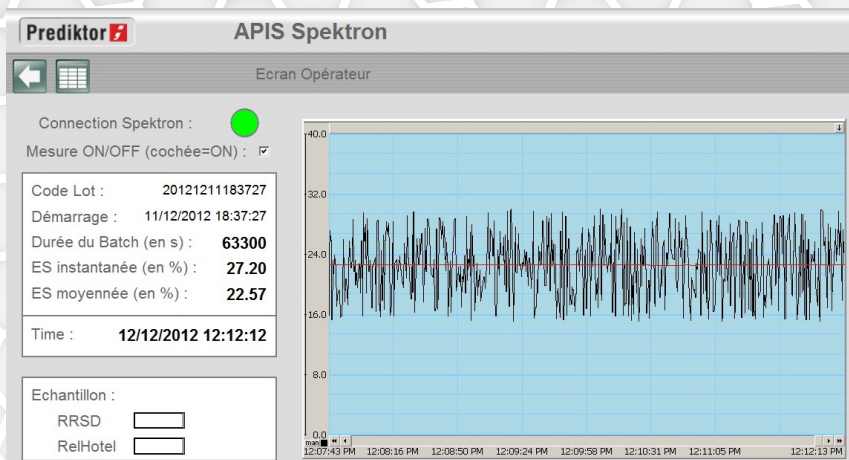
Prediktor

APIS Spektron

Ecran Opérateur

Connection Spektron :

Mesure ON/OFF (cochée=ON) : ☑

Code Lot : 20121211183727

Démarrage : 11/12/2012 18:37:27

Durée du Batch (en s) : 63300

ES instantanée (en %) : 27.20

ES moyennée (en %) : 22.57

Time : 12/12/2012 12:12:12

Echantillon :

RRSD

RelHotel

40.0

32.0

24.0

16.0

8.0

0.0

12:07:43 PM 12:08:16 PM 12:08:50 PM 12:09:24 PM 12:09:58 PM 12:10:31 PM 12:11:05 PM 12:12:13 PM